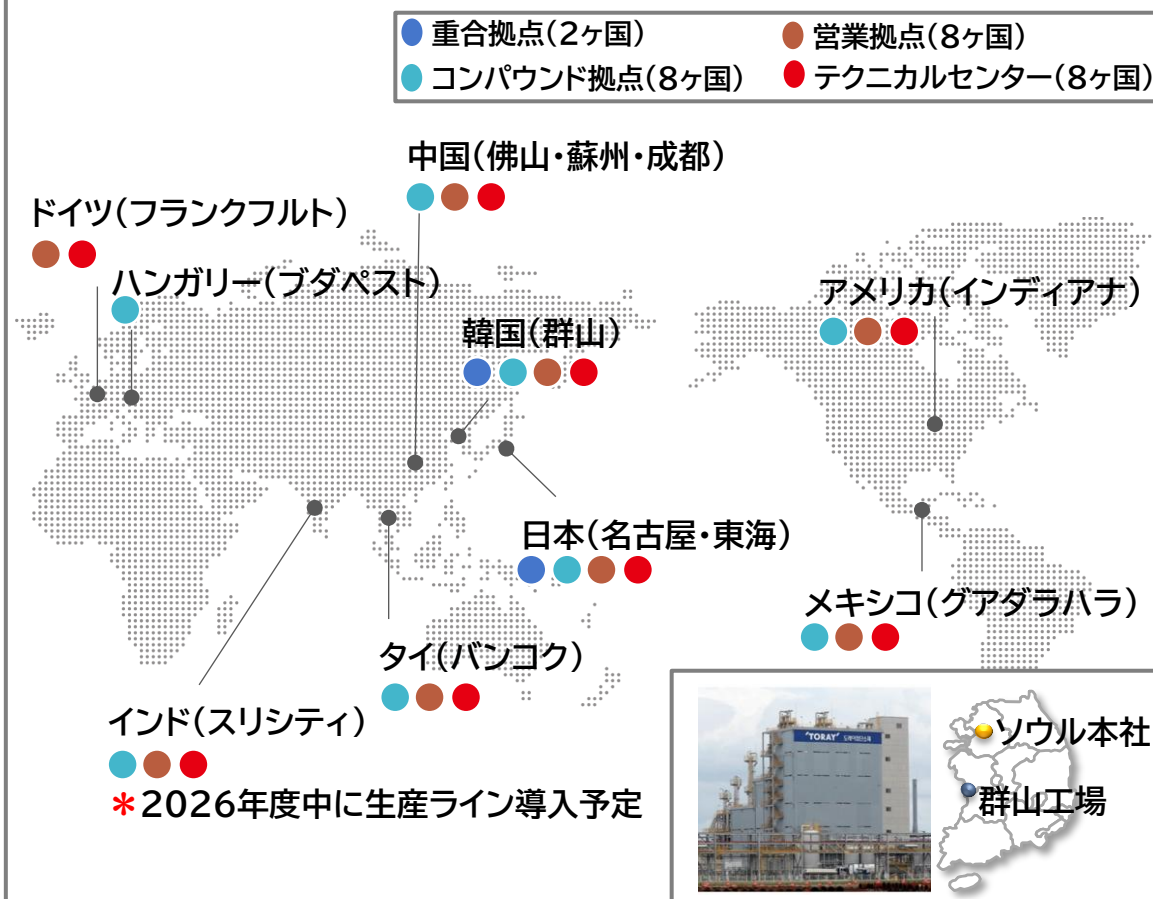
重合拠点(2ヶ国)
営業拠点(8ヶ国)
コンパウンド拠点(8ヶ国)
テクニカルセンター(8ヶ国)

中国(佛山・蘇州・成都)

ドイツ(フランクフルト)

ハンガリー(ブダペスト)

韓国(群山)

アメリカ(インディアナ)

日本(名古屋・東海)

メキシコ(グアダラハラ)

タイ(バンコク)

インド(スリシティ)

*2026年度中に生産ライン導入予定

TORAY

ソウル本社

群山工場